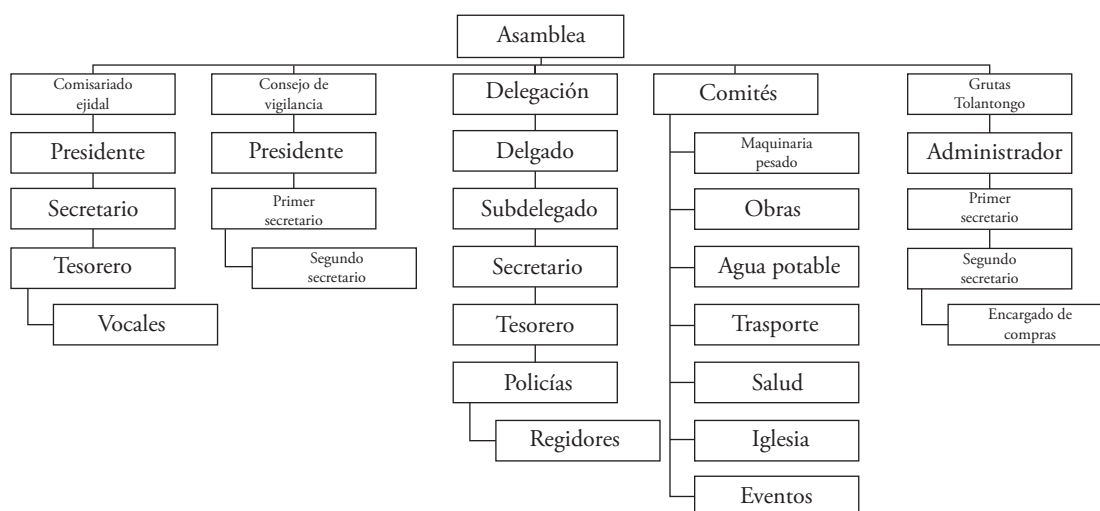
Asamblea

Comisariado ejidal

Presidente

Secretario

Tesorero

Vocales

Consejo de vigilancia

Presidente

Primer secretario

Segundo secretario

Delegación

Delgado

Subdelegado

Secretario

Tesorero

Policías

Regidores

Comités

Maquinaria pesado

Obras

Agua potable

Trasporte

Salud

Iglesia

Eventos

Grutas Tolantongo

Administrador

Primer secretario

Segundo secretario

Encargado de compras